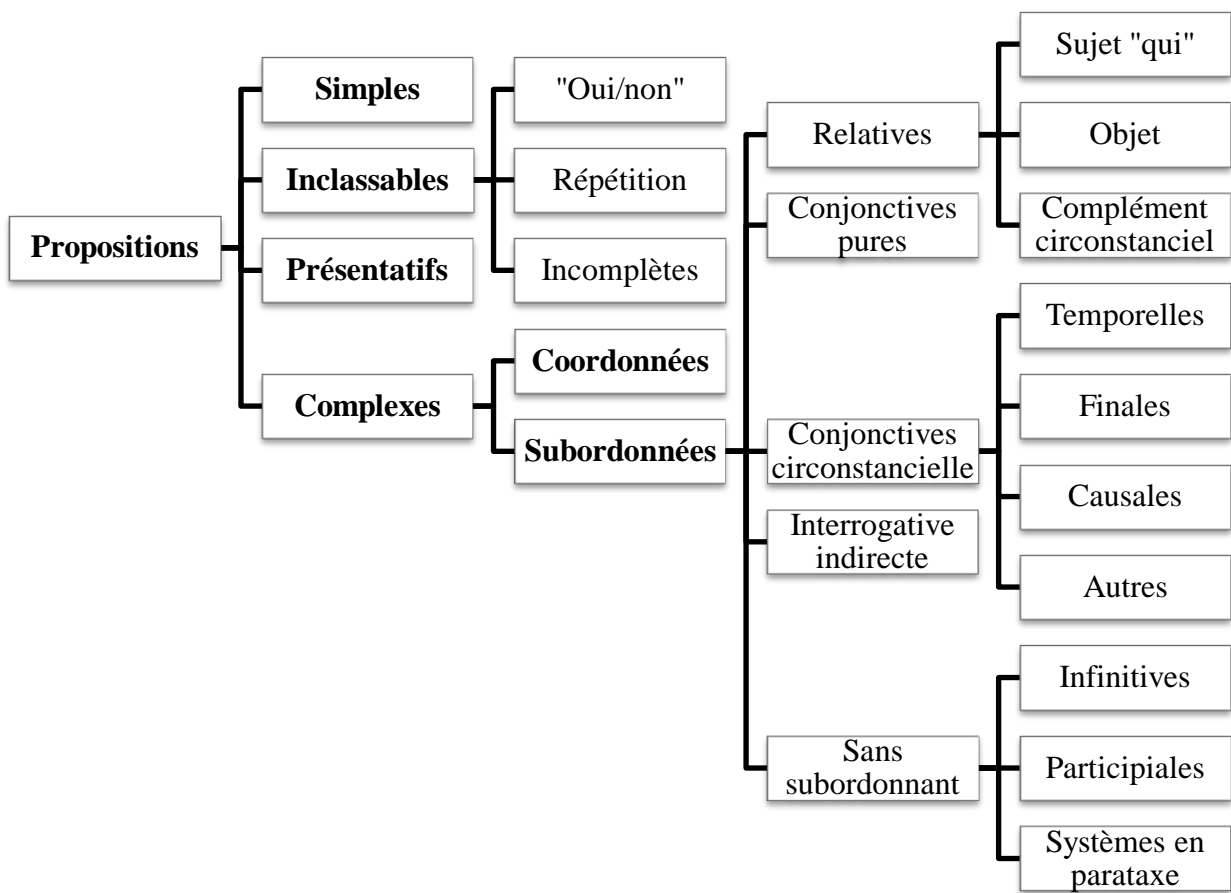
Propositions

Simples

Inclassables

"Oui/non"

Répétition

Incomplètes

Présentatifs

Complexes

Coordonnées

Subordonnées

Relatives

Sujet "qui"

Objet

Complément circonstanciel

Conjonctives pures

Conjonctives circonstancielle

Temporelles

Finales

Causales

Autres

Interrogative indirecte

Sans subordonnant

Infinitives

Participiales

Systèmes en parataxe